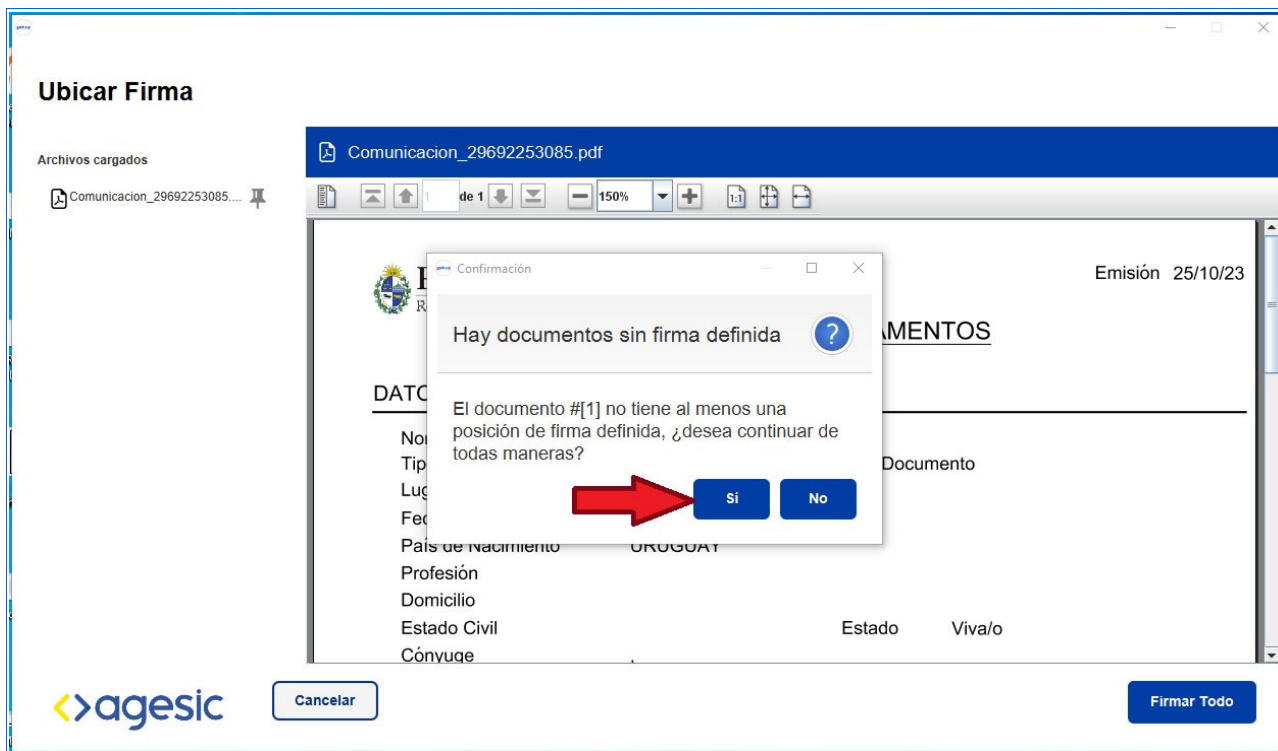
Ubicar Firma

Archivos cargados

Comunicacion_29692253085....

Comunicacion_29692253085.pdf

1 de 1 150%

Emisión 25/10/23

AMENTOS

DATO

Nor
Tip
Lug
Fec
País de Nacimiento URUGUAY
Profesión
Domicilio
Estado Civil Estado Viva/o
Cónyuge

Documento

Confirmación

Hay documentos sin firma definida

El documento #[1] no tiene al menos una posición de firma definida, ¿desea continuar de todas maneras?

Si No

<>agesic

Cancelar

Firmar Todo